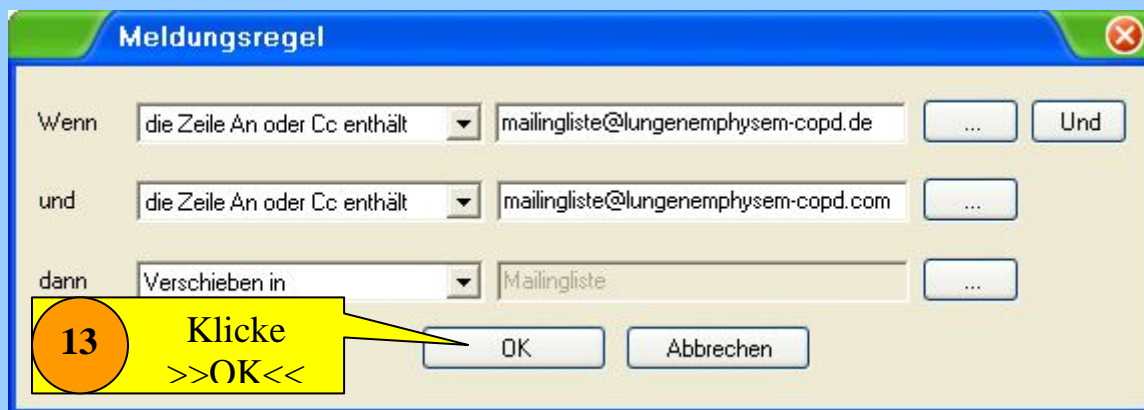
Meldungsregel

Wenn | die Zeile An oder Cc enthält | mailingliste@lungenemphysem-copd.de | ... | Und

und | die Zeile An oder Cc enthält | mailingliste@lungenemphysem-copd.com | ...

dann | Verschieben in | Mailingliste | ...

13

Klicke >>OK<<

OK

Abbrechen